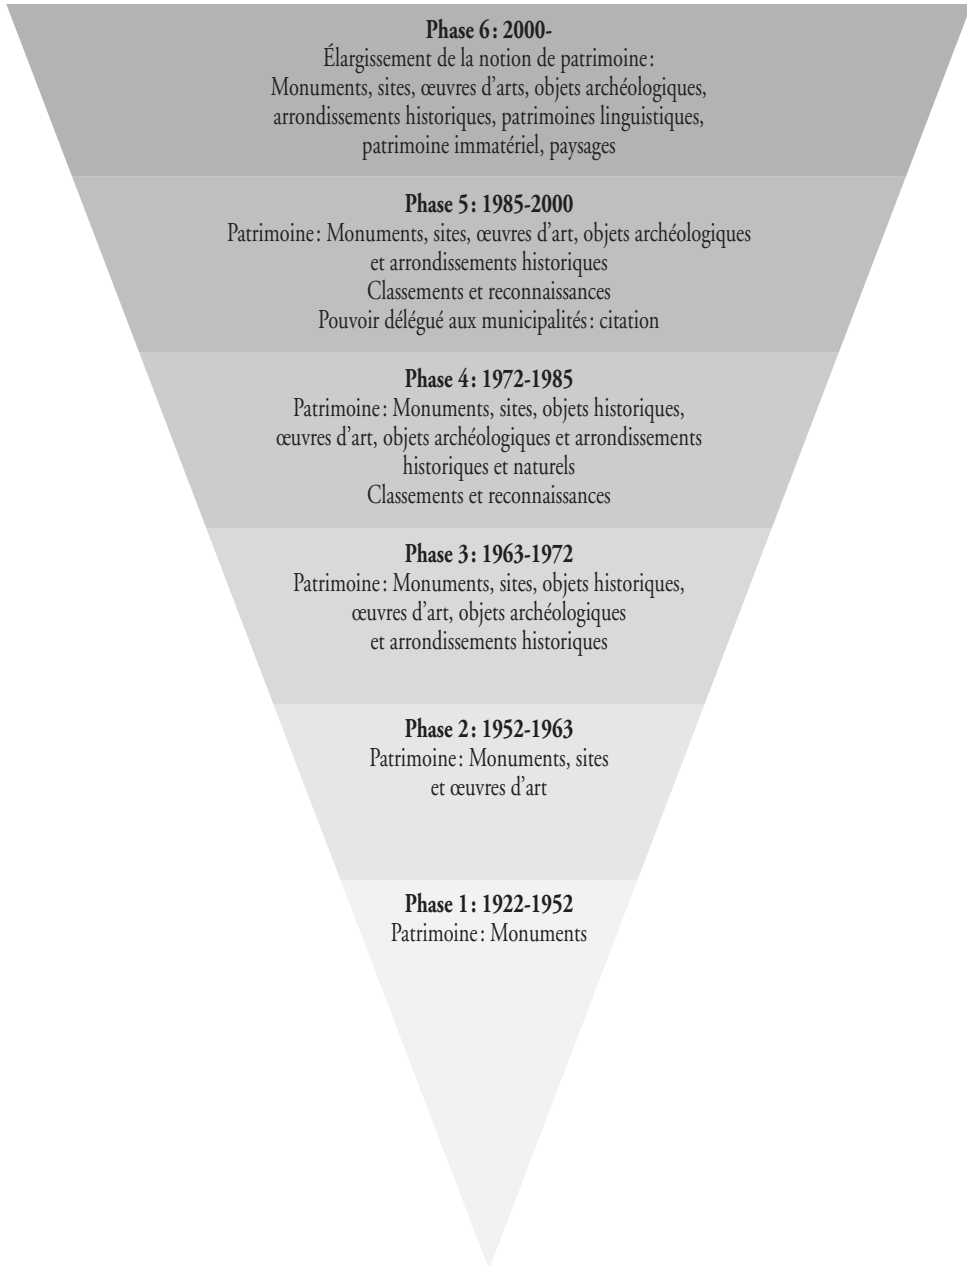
**Phase 6 : 2000-**
Élargissement de la notion de patrimoine : Monuments, sites, œuvres d'arts, objets archéologiques, arrondissements historiques, patrimoines linguistiques, patrimoine immatériel, paysages

**Phase 5 : 1985-2000**
Patrimoine : Monuments, sites, œuvres d'art, objets archéologiques et arrondissements historiques
Classements et reconnaissances
Pouvoir délégué aux municipalités : citation

**Phase 4 : 1972-1985**
Patrimoine : Monuments, sites, objets historiques, œuvres d'art, objets archéologiques et arrondissements historiques et naturels
Classements et reconnaissances

**Phase 3 : 1963-1972**
Patrimoine : Monuments, sites, objets historiques, œuvres d'art, objets archéologiques et arrondissements historiques

**Phase 2 : 1952-1963**
Patrimoine : Monuments, sites et œuvres d'art

**Phase 1 : 1922-1952**
Patrimoine : Monuments